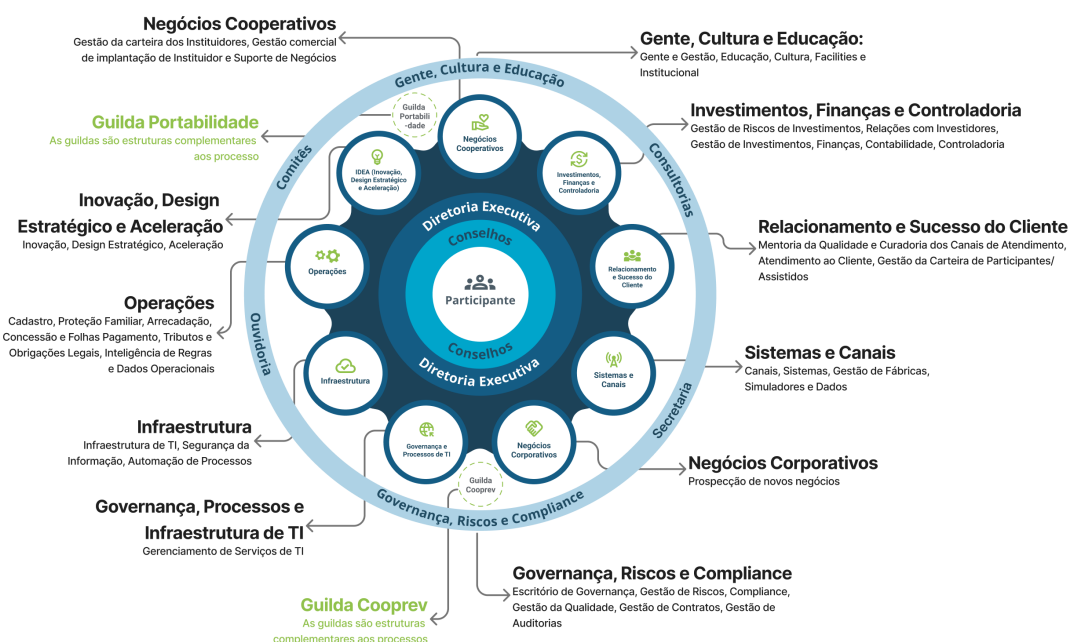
Negócios Cooperativos
Gestão da carteira dos Instituidores, Gestão comercial de implantação de Instituidor e Suporte de Negócios

Gente, Cultura e Educação:
Gente e Gestão, Educação, Cultura, Facilities e Institucional

Guilda Portabilidade
As guildas são estruturas complementares aos processo

Investimentos, Finanças e Controladoria
Gestão de Riscos de Investimentos, Relações com Investidores, Gestão de Investimentos, Finanças, Contabilidade, Controladoria

Inovação, Design Estratégico e Aceleração
Inovação, Design Estratégico, Aceleração

Relacionamento e Sucesso do Cliente
Mentoria da Qualidade e Curadoria dos Canais de Atendimento, Atendimento ao Cliente, Gestão da Carteira de Participantes/ Assistidos

Operações
Cadastro, Proteção Familiar, Arrecadação, Concessão e Folhas Pagamento, Tributos e Obrigações Legais, Inteligência de Regras e Dados Operacionais

Sistemas e Canais
Canais, Sistemas, Gestão de Fábricas, Simuladores e Dados

Infraestrutura
Infraestrutura de TI, Segurança da Informação, Automação de Processos

Negócios Corporativos
Prospecção de novos negócios

Governança, Processos e Infraestrutura de TI
Gerenciamento de Serviços de TI

Governança, Riscos e Compliance
Escritório de Governança, Gestão de Riscos, Compliance, Gestão da Qualidade, Gestão de Contratos, Gestão de Auditorias

Guilda Cooprev
As guildas são estruturas complementares aos processos

Gente, Cultura e Educação
Comitês
Consultorias
Ouvidoria
Secretaria
Governança, Riscos e Compliance
Guilda Portabili-dade
Negócios Cooperativos
IDEA (Inovação, Design Estratégico e Aceleração)
Investimentos, Finanças e Controladoria
Operações
Relacionamento e Sucesso do Cliente
Infraestrutura
Sistemas e Canais
Governança e Processos de TI
Negócios Corporativos
Guilda Cooprev
Diretoria Executiva
Conselhos
Participante
Conselhos
Diretoria Executiva